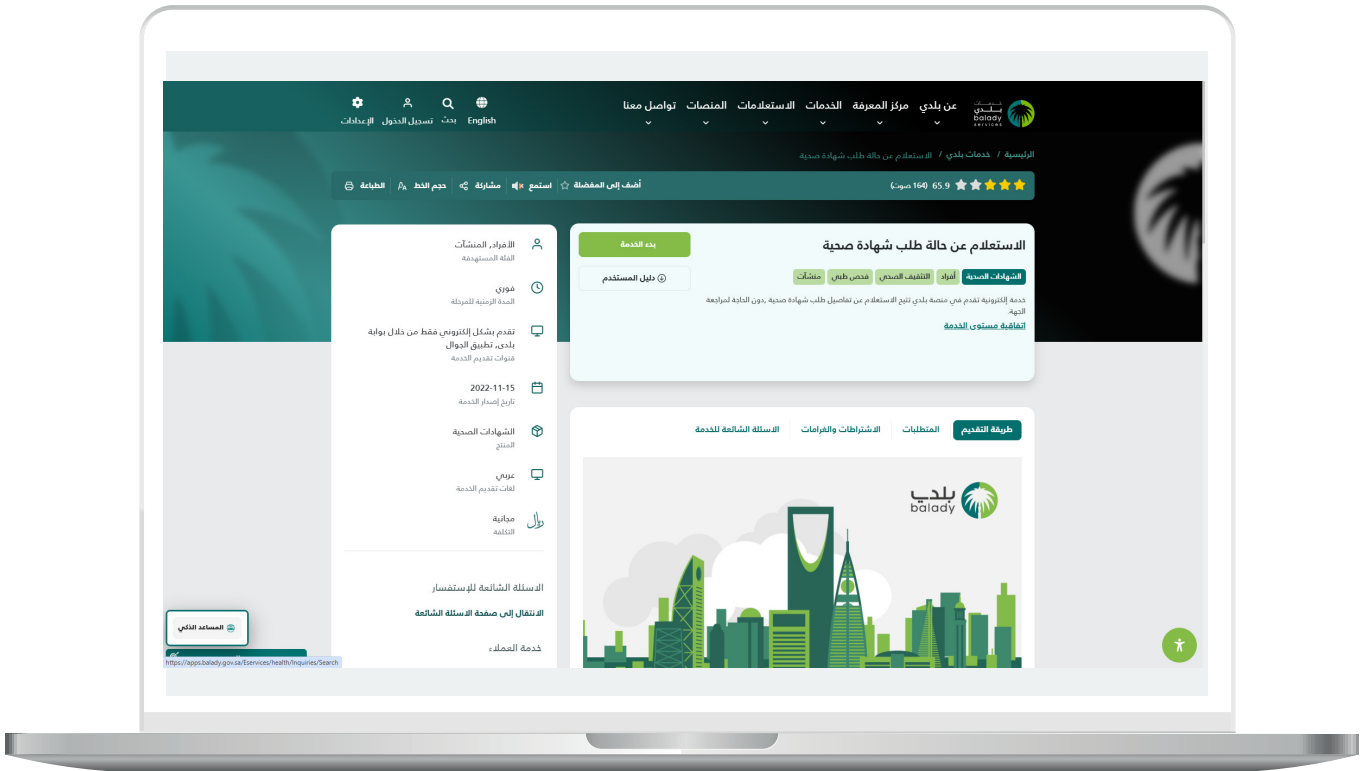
بلدي
balady
SERVICES

عن بلدي
مركز المعرفة
الخدمات
الاستعلامات
المنصات
تواصل معنا

English
بحث
تسجيل الدخول
الإعدادات

الرئيسية / خدمات بلدي / الاستعلام عن حالة طلب شهادة صحية

65.9 (164 صوت)

أضف إلى المفضلة
استمع
مشاركة
حجم الخط
الطباعة

الاستعلام عن حالة طلب شهادة صحية

بدء الخدمة

دليل المستخدم

الشهادات الصحية
أفراد
التثقيف الصحي
فحص طبي
منشآت

خدمة إلكترونية تقدم في منصة بلدي تتيح الاستعلام عن تفاصيل طلب شهادة صحية ,دون الحاجة لمراجعة الجهة.

اتفاقية مستوى الخدمة

الأفراد, المنشآت
الفئة المستهدفة

فوري
المدة الزمنية للمرحلة

تقدم بشكل إلكتروني فقط من خلال بوابة بلدي, تطبيق الجوال
قنوات تقديم الخدمة

2022-11-15
تاريخ إصدار الخدمة

الشهادات الصحية
المنتج

عربي
لغات تقديم الخدمة

مجانية
التكلفة

الاسئلة الشائعة للإستفسار

الانتقال إلى صفحة الاسئلة الشائعة

خدمة العملاء

طريقة التقديم
المتطلبات
الاشتراطات والغرامات
الاسئلة الشائعة للخدمة

بلدي
balady

المساعد الذكي

https://apps.balady.gov.sa/Eservices/health/Inquiries/Search